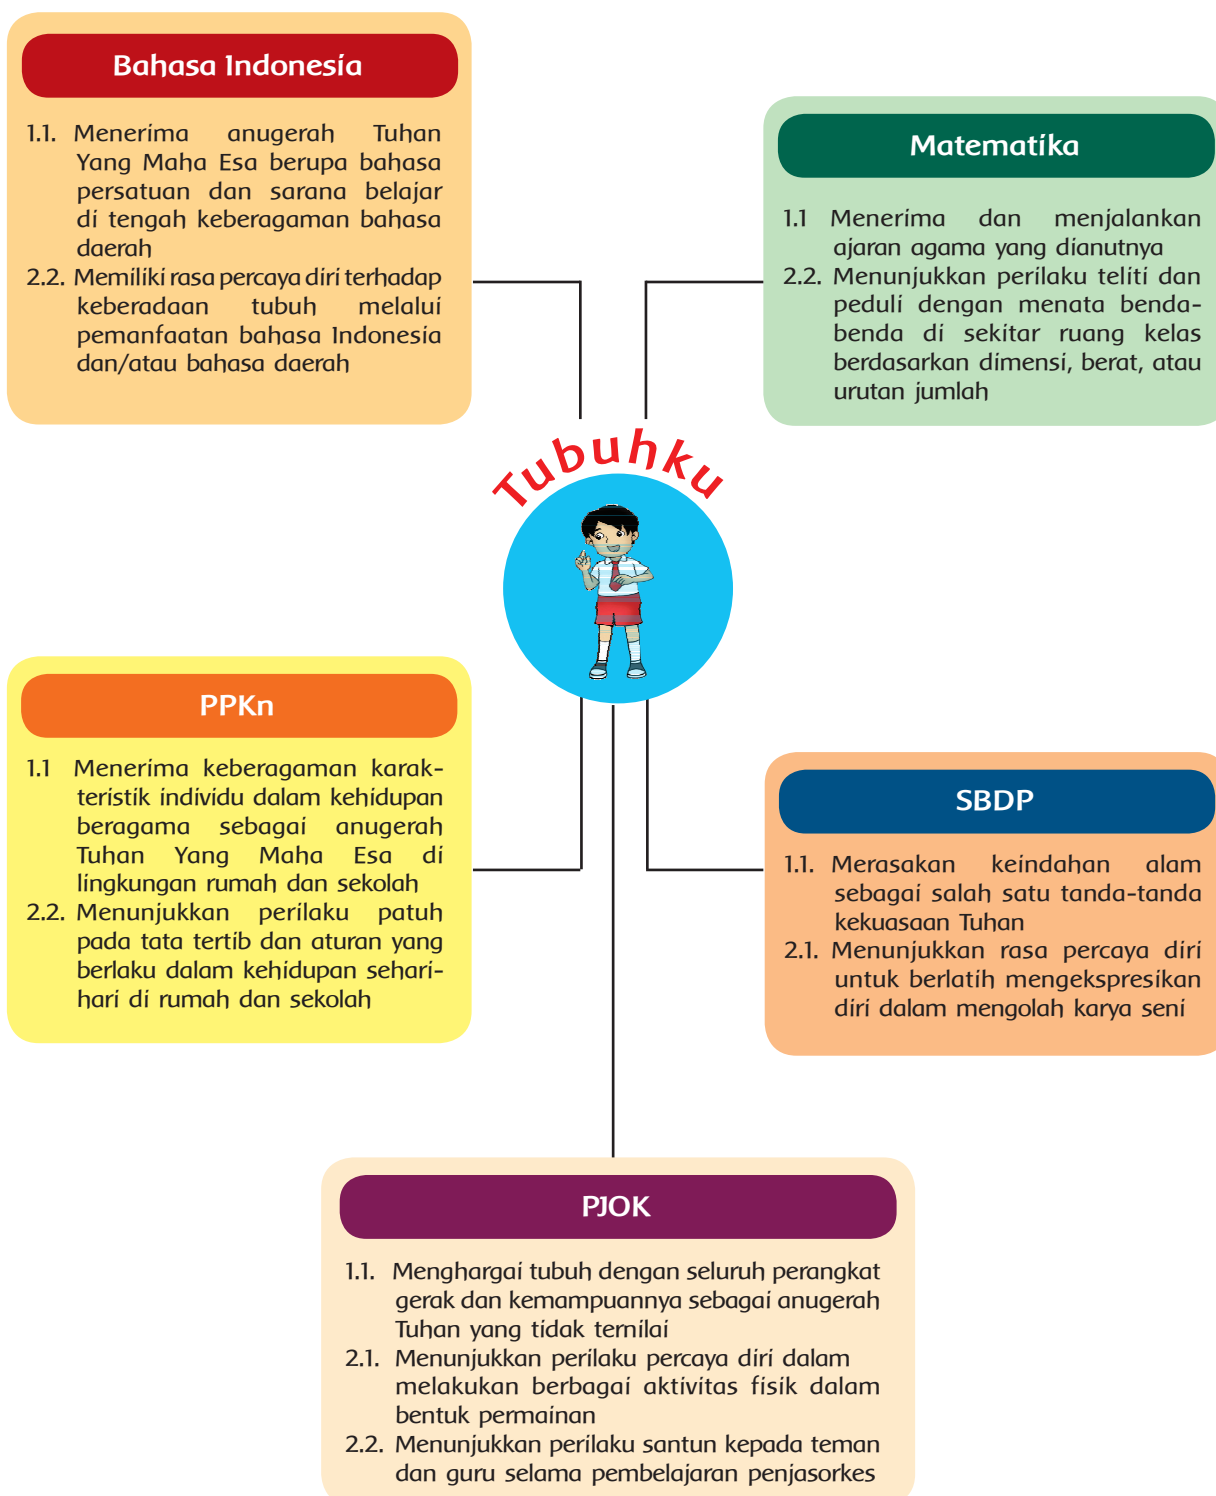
Bahasa Indonesia

1.1. Menerima anugerah Tuhan Yang Maha Esa berupa bahasa persatuan dan sarana belajar di tengah keberagaman bahasa daerah
2.2. Memiliki rasa percaya diri terhadap keberadaan tubuh melalui pemanfaatan bahasa Indonesia dan/atau bahasa daerah

Matematika

1.1 Menerima dan menjalankan ajaran agama yang dianutnya
2.2. Menunjukkan perilaku teliti dan peduli dengan menata benda-benda di sekitar ruang kelas berdasarkan dimensi, berat, atau urutan jumlah

Tubuhku

PPKn

1.1 Menerima keberagaman karakteristik individu dalam kehidupan beragama sebagai anugerah Tuhan Yang Maha Esa di lingkungan rumah dan sekolah
2.2. Menunjukkan perilaku patuh pada tata tertib dan aturan yang berlaku dalam kehidupan sehari-hari di rumah dan sekolah

SBDP

1.1. Merasakan keindahan alam sebagai salah satu tanda-tanda kekuasaan Tuhan
2.1. Menunjukkan rasa percaya diri untuk berlatih mengekspresikan diri dalam mengolah karya seni

PJOK

1.1. Menghargai tubuh dengan seluruh perangkat gerak dan kemampuannya sebagai anugerah Tuhan yang tidak ternilai
2.1. Menunjukkan perilaku percaya diri dalam melakukan berbagai aktivitas fisik dalam bentuk permainan
2.2. Menunjukkan perilaku santun kepada teman dan guru selama pembelajaran penjasorkes